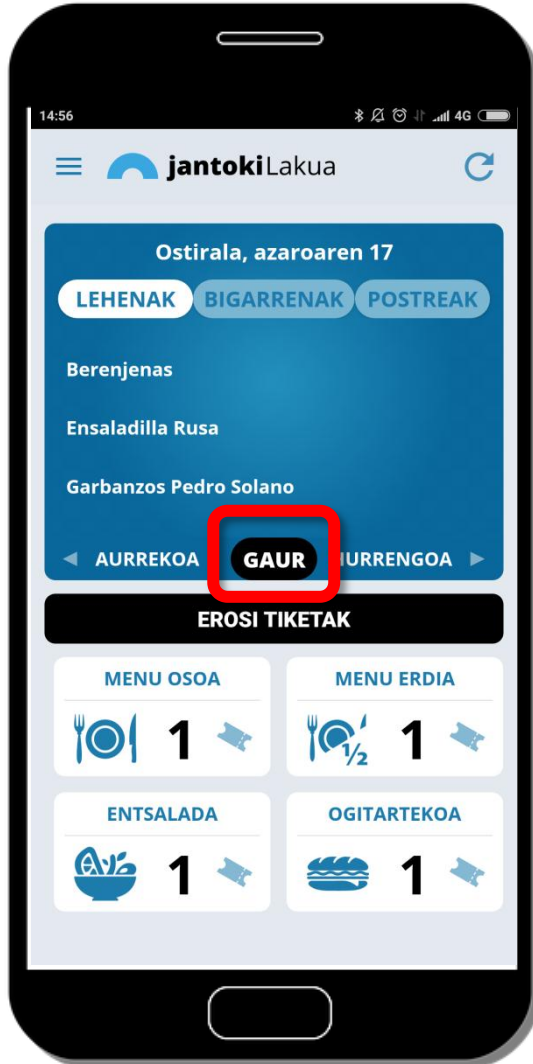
14:56 4G

jantokiLakua

Ostirala, azaroaren 17

LEHENAK BIGARRENAK POSTREAK

Berenjenas

Ensaladilla Rusa

Garbanzos Pedro Solano

◄ AURREKOA GAUR HURRENGOA ►

EROSI TIKETAK

MENU OSOA
1

MENU ERDIA
½ 1

ENTSALADA
1

OGITARTEKOA
1